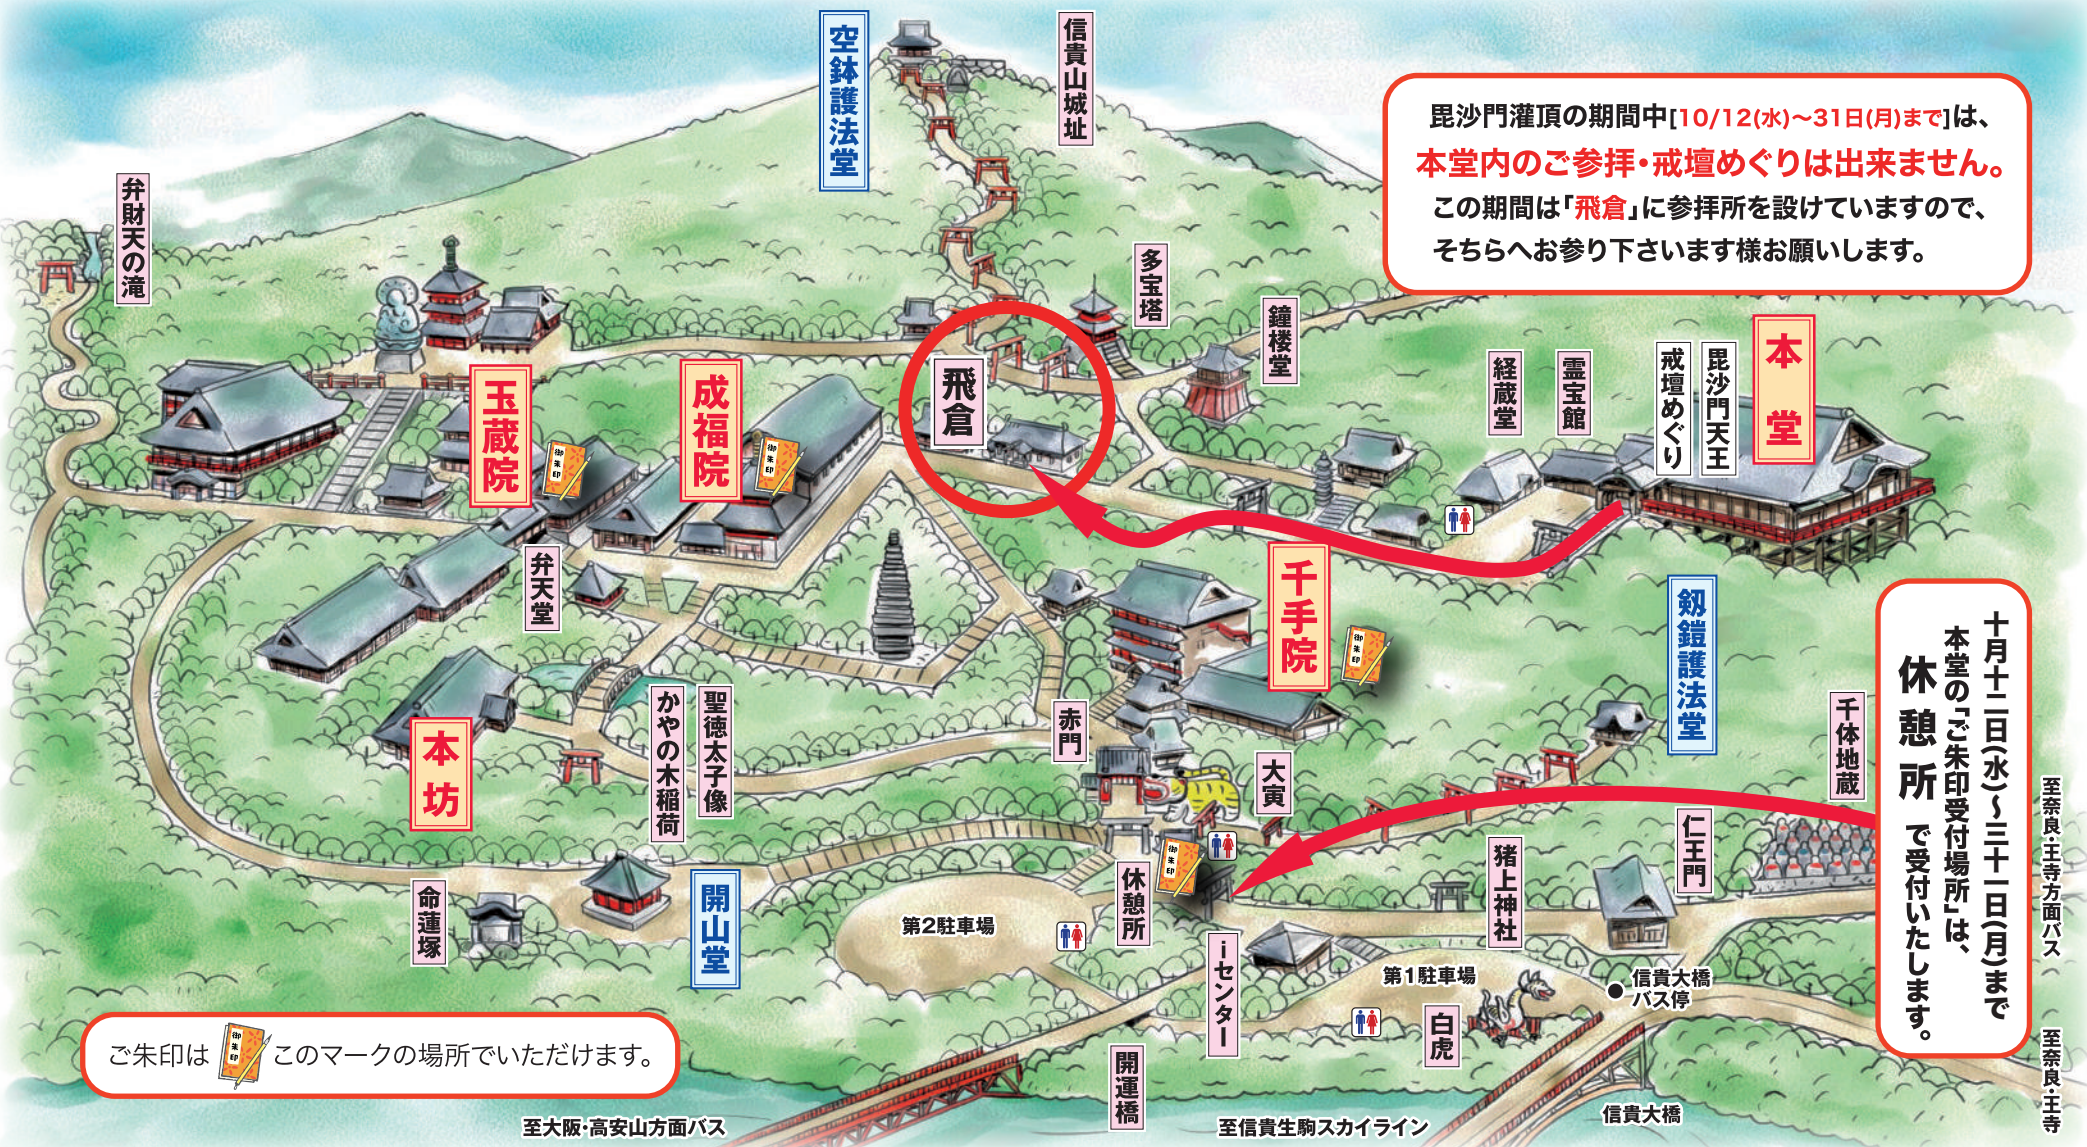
毘沙門灌頂の期間中[10/12(水)~31日(月)まで]は、
本堂内のご参拝・戒壇めぐりは出来ません。
この期間は「飛倉」に参拝所を設けていますので、
そちらへお参り下さいます様お願いします。

空鉢護法堂
信貴山城址
弁財天の滝
多宝塔
鐘楼堂
飛倉
玉蔵院
成福院
経蔵堂
霊宝館
戒壇めぐり
毘沙門天王
本堂
弁天堂
千手院
剱鎧護法堂
聖徳太子像
かやの木稲荷
赤門
本坊
大寅
千体地蔵
十月十二日(水)~三十一日(月)まで
本堂の「ご朱印受付場所」は、
休憩所
で受付いたします。
仁王門
猪上神社
休憩所
命蓮塚
開山堂
第2駐車場
iセンター
第1駐車場
信貴大橋バス停
白虎
至奈良・王寺方面バス
至奈良・王寺
ご朱印は 御朱印 このマークの場所でいただけます。
開運橋
至大阪・高安山方面バス
至信貴生駒スカイライン
信貴大橋